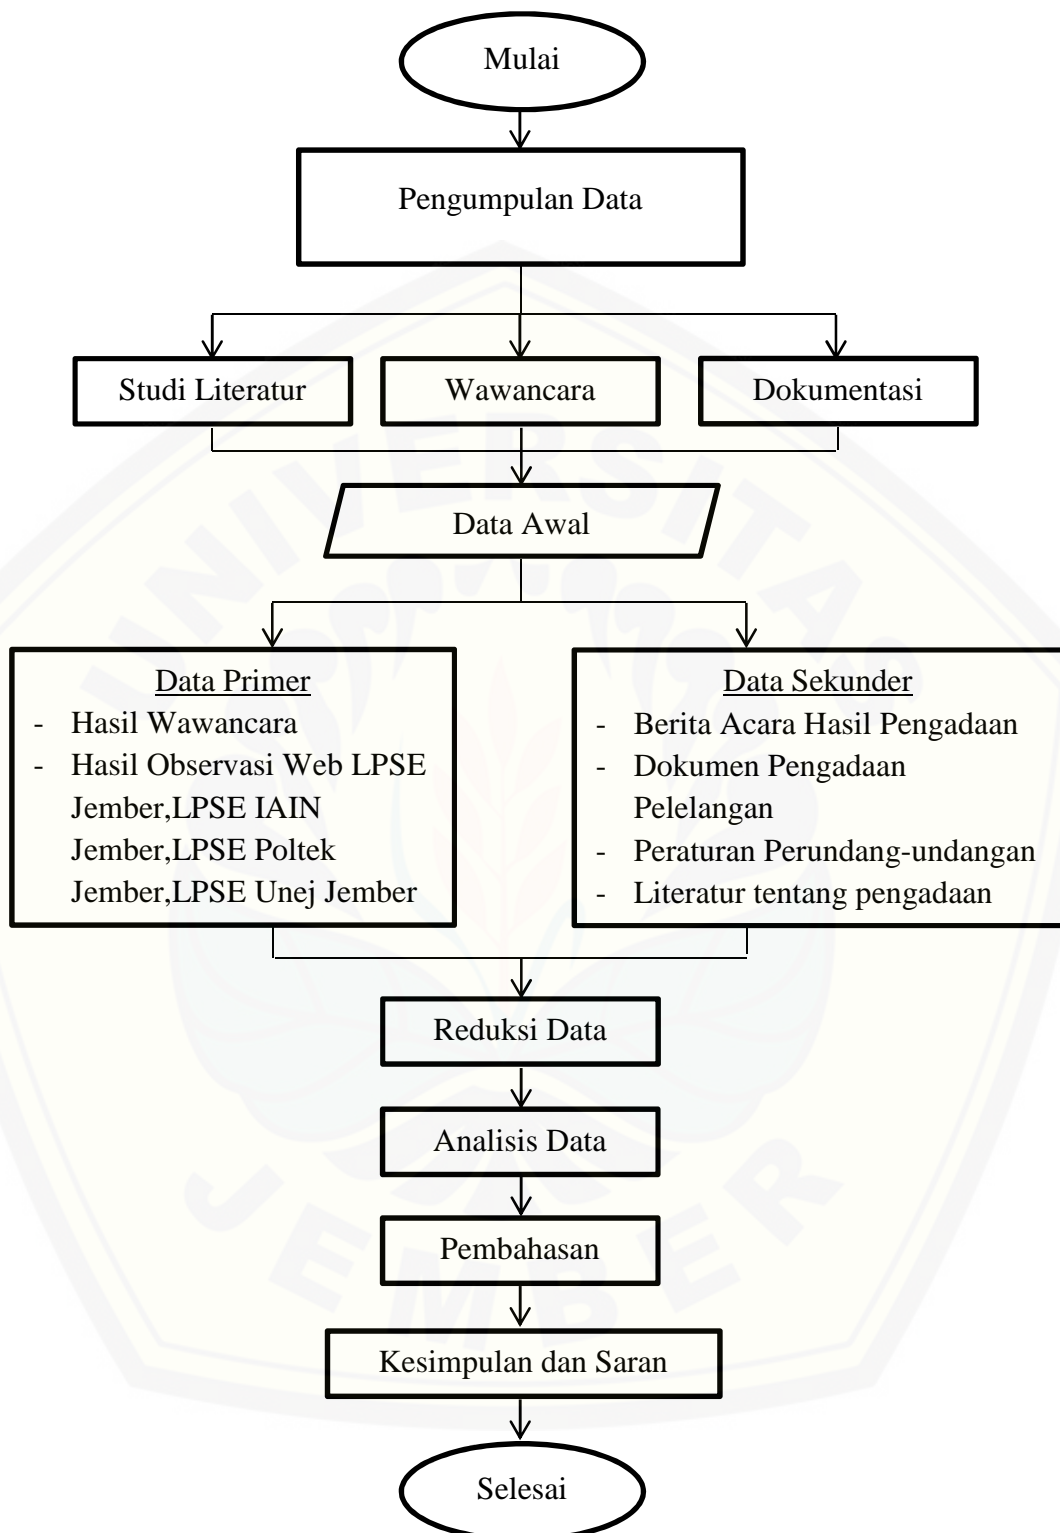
Mulai

Pengumpulan Data

Studi Literatur

Wawancara

Dokumentasi

Data Awal

Data Primer
- Hasil Wawancara
- Hasil Observasi Web LPSE Jember,LPSE IAIN Jember,LPSE Poltek Jember,LPSE Unej Jember

Data Sekunder
- Berita Acara Hasil Pengadaan
- Dokumen Pengadaan Pelelangan
- Peraturan Perundang-undangan
- Literatur tentang pengadaan

Reduksi Data

Analisis Data

Pembahasan

Kesimpulan dan Saran

Selesai